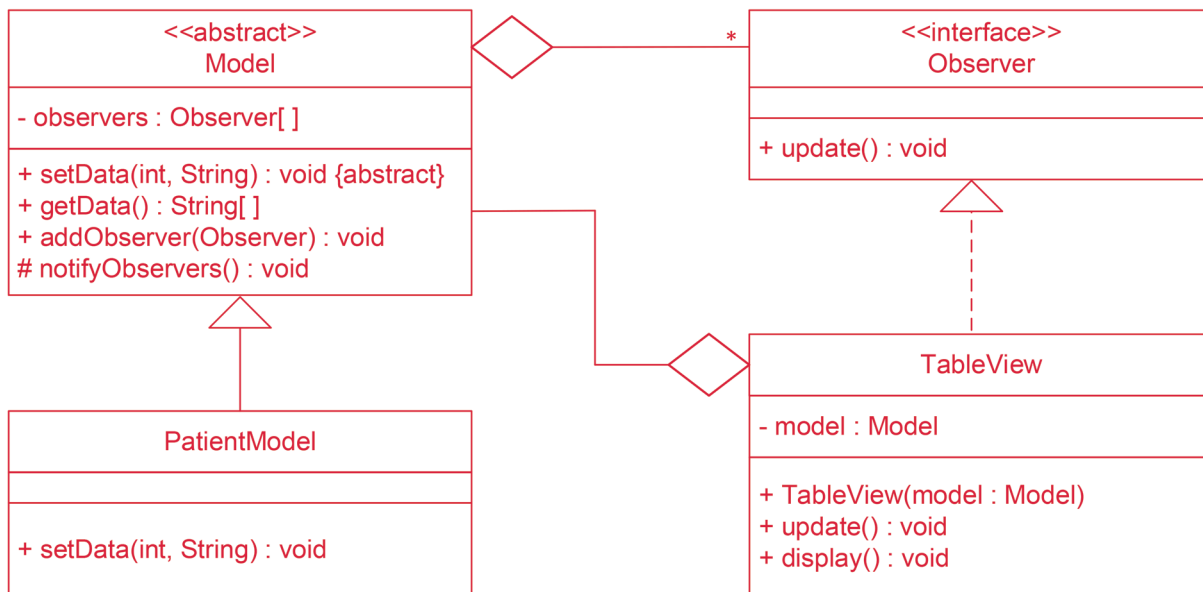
<<abstract>>
Model

- observers : Observer[ ]

+ setData(int, String) : void {abstract}
+ getData() : String[ ]
+ addObserver(Observer) : void
# notifyObservers() : void

*

<<interface>>
Observer

+ update() : void

PatientModel

+ setData(int, String) : void

TableView

- model : Model

+ TableView(model : Model)
+ update() : void
+ display() : void